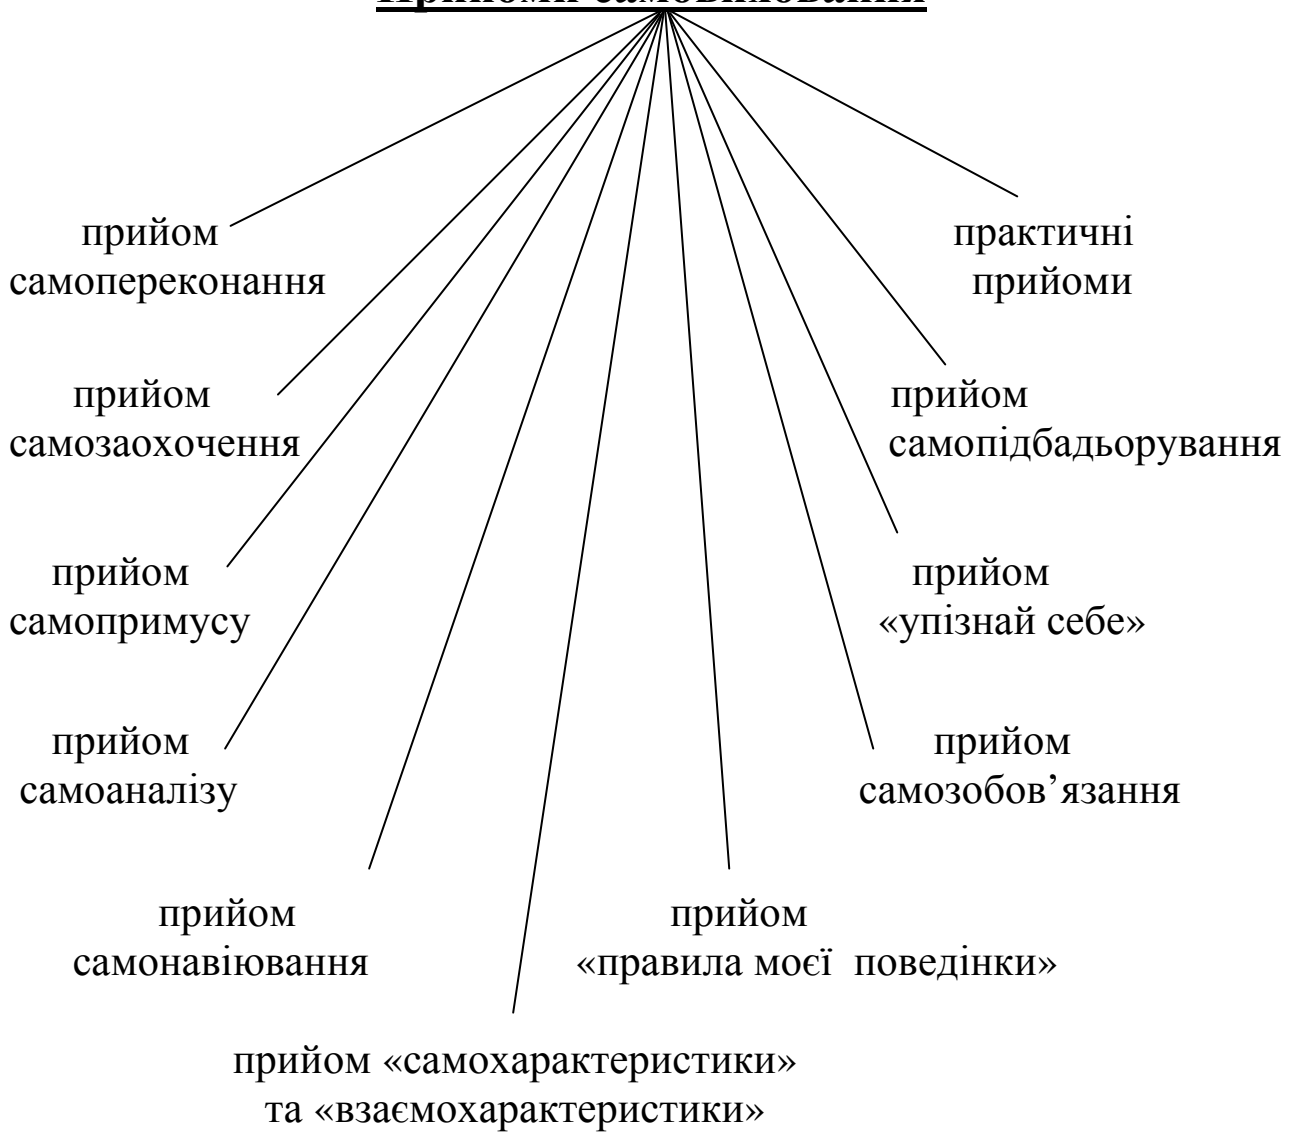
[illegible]

прийом самопереконання

практичні прийоми

прийом самозаохочення

прийом самопідбадьорування

прийом самопримусу

прийом «упізнай себе»

прийом самоаналізу

прийом самозобов’язання

прийом самонавіювання

прийом «правила моєї поведінки»

прийом «самохарактеристики» та «взаємохарактеристики»